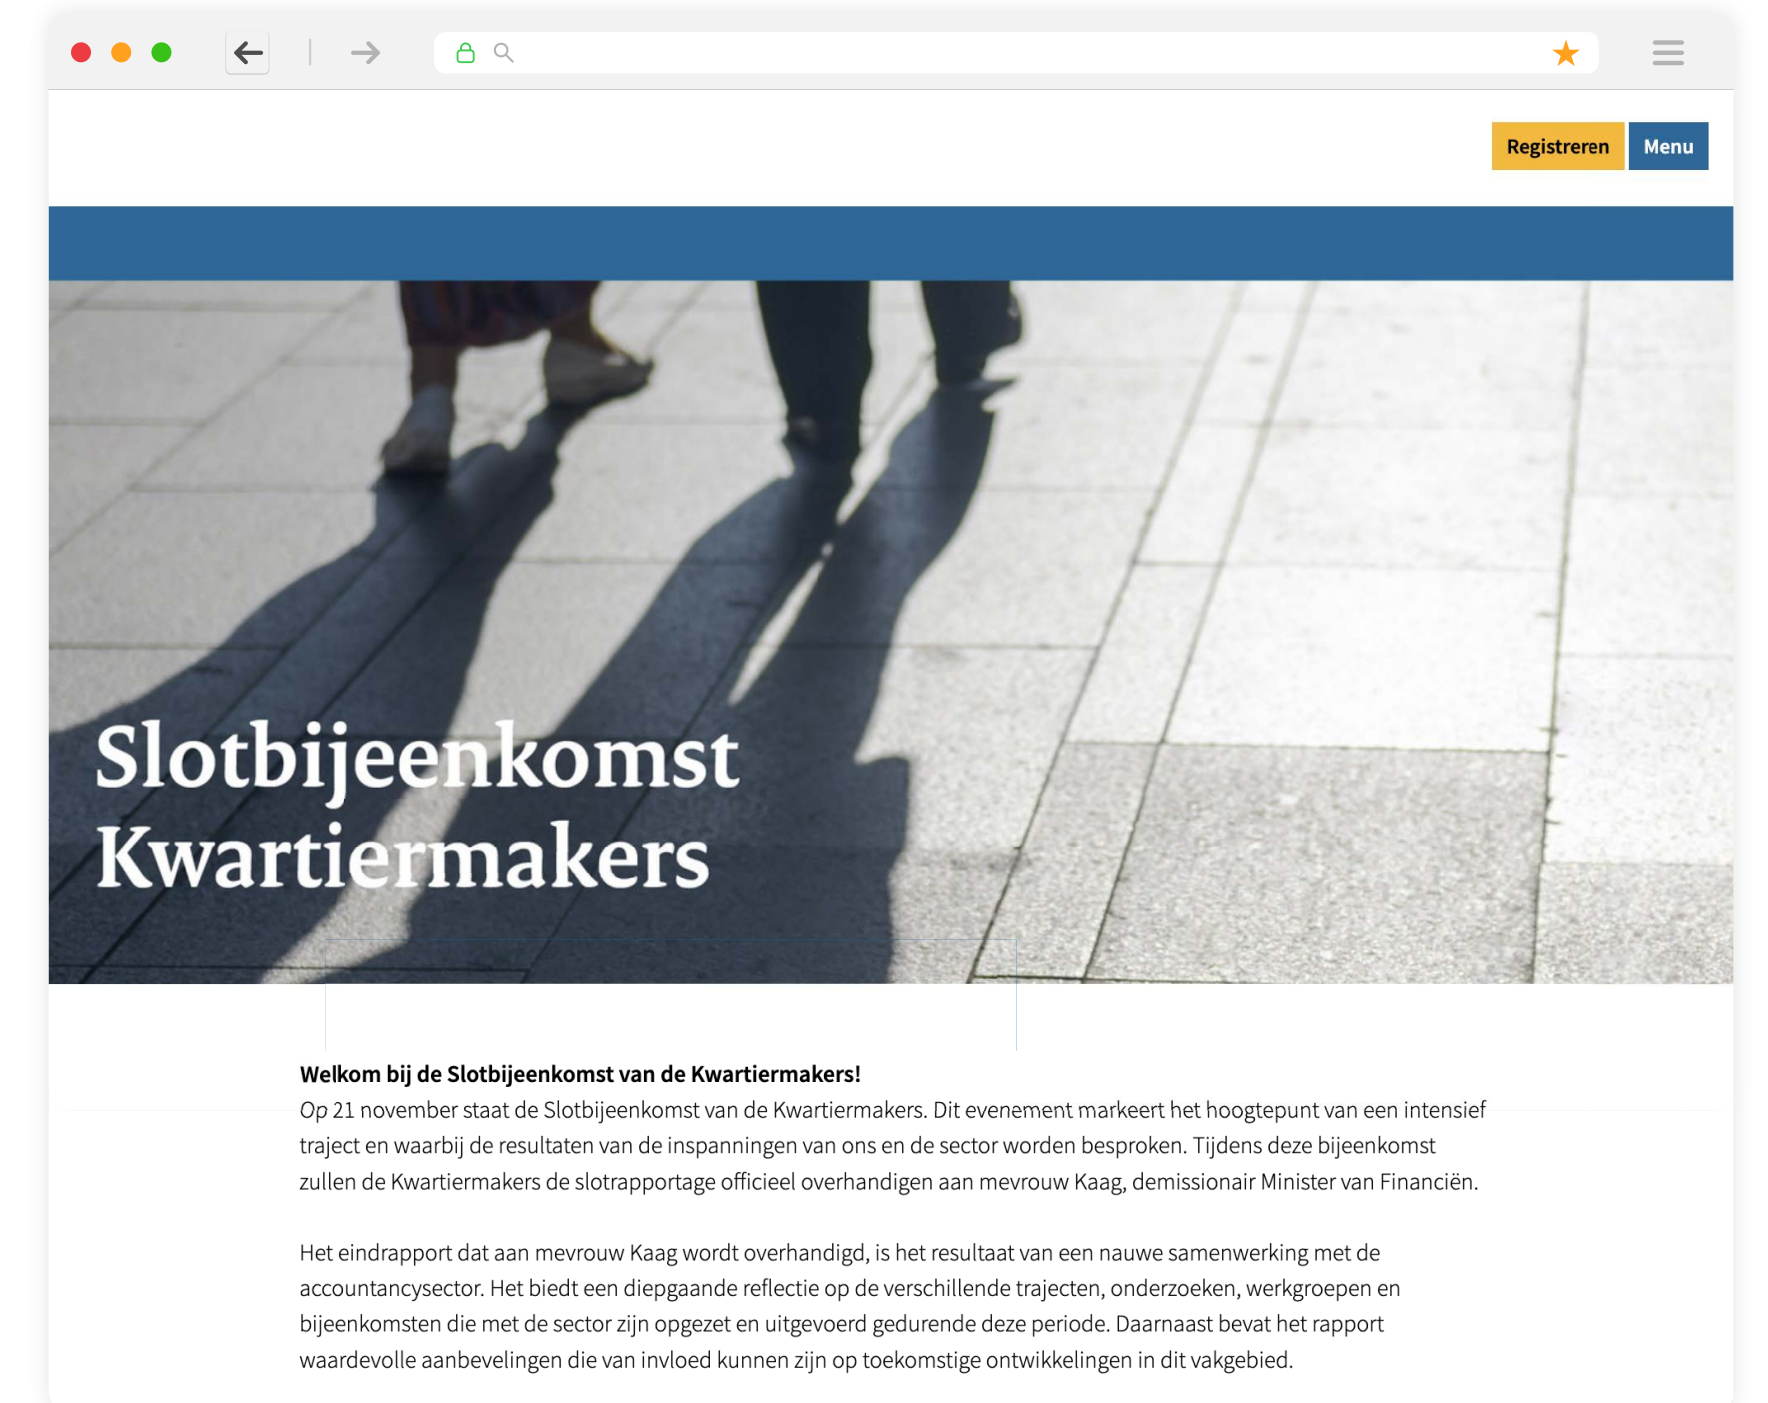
Registreren Menu

Slotbijeenkomst Kwartiermakers

**Welkom bij de Slotbijeenkomst van de Kwartiermakers!**
Op 21 november staat de Slotbijeenkomst van de Kwartiermakers. Dit evenement markeert het hoogtepunt van een intensief traject en waarbij de resultaten van de inspanningen van ons en de sector worden besproken. Tijdens deze bijeenkomst zullen de Kwartiermakers de slotrapportage officieel overhandigen aan mevrouw Kaag, demissionair Minister van Financiën.

Het eindrapport dat aan mevrouw Kaag wordt overhandigd, is het resultaat van een nauwe samenwerking met de accountancysector. Het biedt een diepgaande reflectie op de verschillende trajecten, onderzoeken, werkgroepen en bijeenkomsten die met de sector zijn opgezet en uitgevoerd gedurende deze periode. Daarnaast bevat het rapport waardevolle aanbevelingen die van invloed kunnen zijn op toekomstige ontwikkelingen in dit vakgebied.